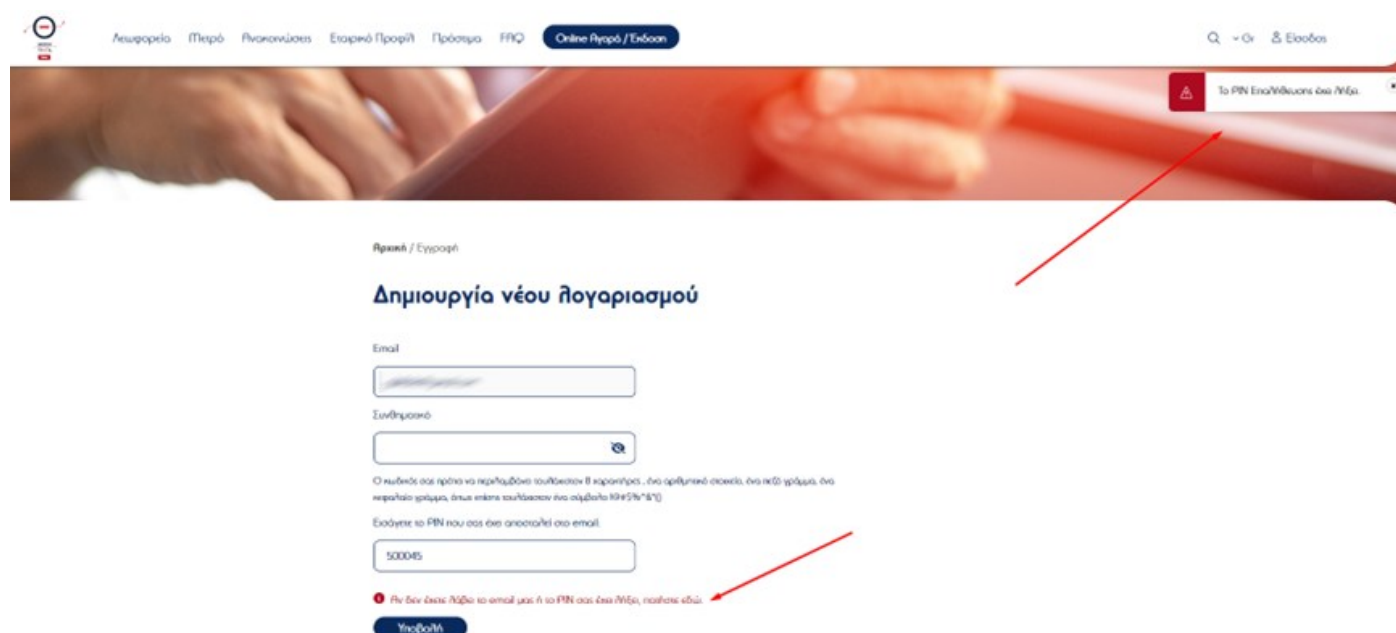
Λεωφορεία Μετρό Ανακοινώσεις Εταιρικό Προφίλ Πρόστιμα FAQ Online Αγορά / Έκδοση

Q Gr Είσοδος

Το PIN Επαλήθευσης έχει λήξει.

Αρχική / Εγγραφή

Δημιουργία νέου λογαριασμού

Email

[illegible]

Συνθηματικό

Ο κωδικός σας πρέπει να περιλαμβάνει τουλάχιστον 8 χαρακτήρες , ένα αριθμητικό στοιχείο, ένα πεζό γράμμα, ένα κεφαλαίο γράμμα, όπως επίσης τουλάχιστον ένα σύμβολο !@#$%^&*()

Εισάγετε το PIN που σας έχει αποσταλεί στο email.

500045

Αν δεν έχετε λάβει το email μας ή το PIN σας έχει λήξει, πατήστε εδώ.

Υποβολή